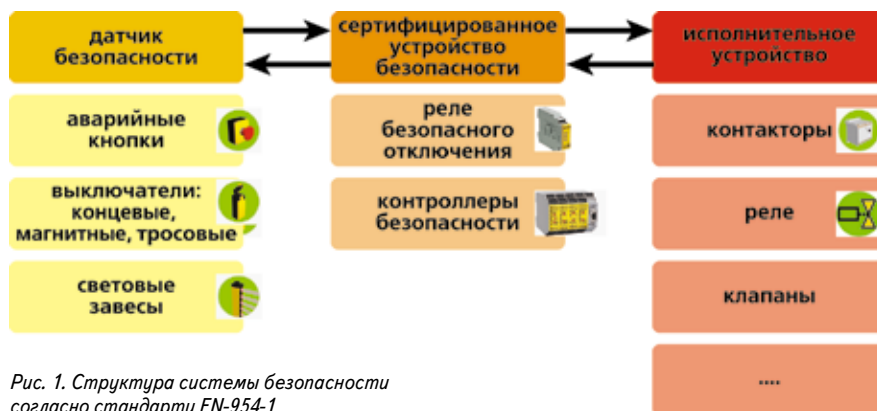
датчик безопасности

сертифицированное устройство безопасности

исполнительное устройство

аварийные кнопки

выключатели: концевые, магнитные, тросовые

световые завесы

реле безопасного отключения

контроллеры безопасности

контакторы

реле

клапаны

....

Рис. 1. Структура системы безопасности согласно стандарту EN-954-1